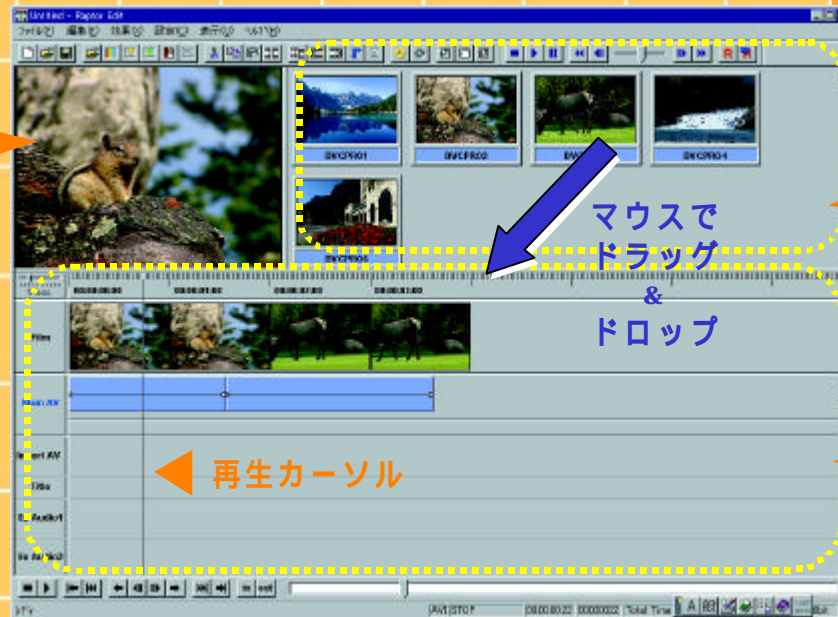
Untitled - Raptor Edit

ファイル(F) 編集(E) 効果(X) 設定(S) 表示(V) ヘルプ(H)

DVCPR01

DVCPR02

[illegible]

DVCPR04

DVCPR05

マウスで ドラッグ & ドロップ

00:00:00:00

00:00:01:00

00:00:02:00

00:00:03:00

Film

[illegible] AV

Insert AV

Title

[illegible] Audio1

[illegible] Audio2

再生カーソル

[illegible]

AVI STOP

00:00:00:22

00000022

Total Time

Edit